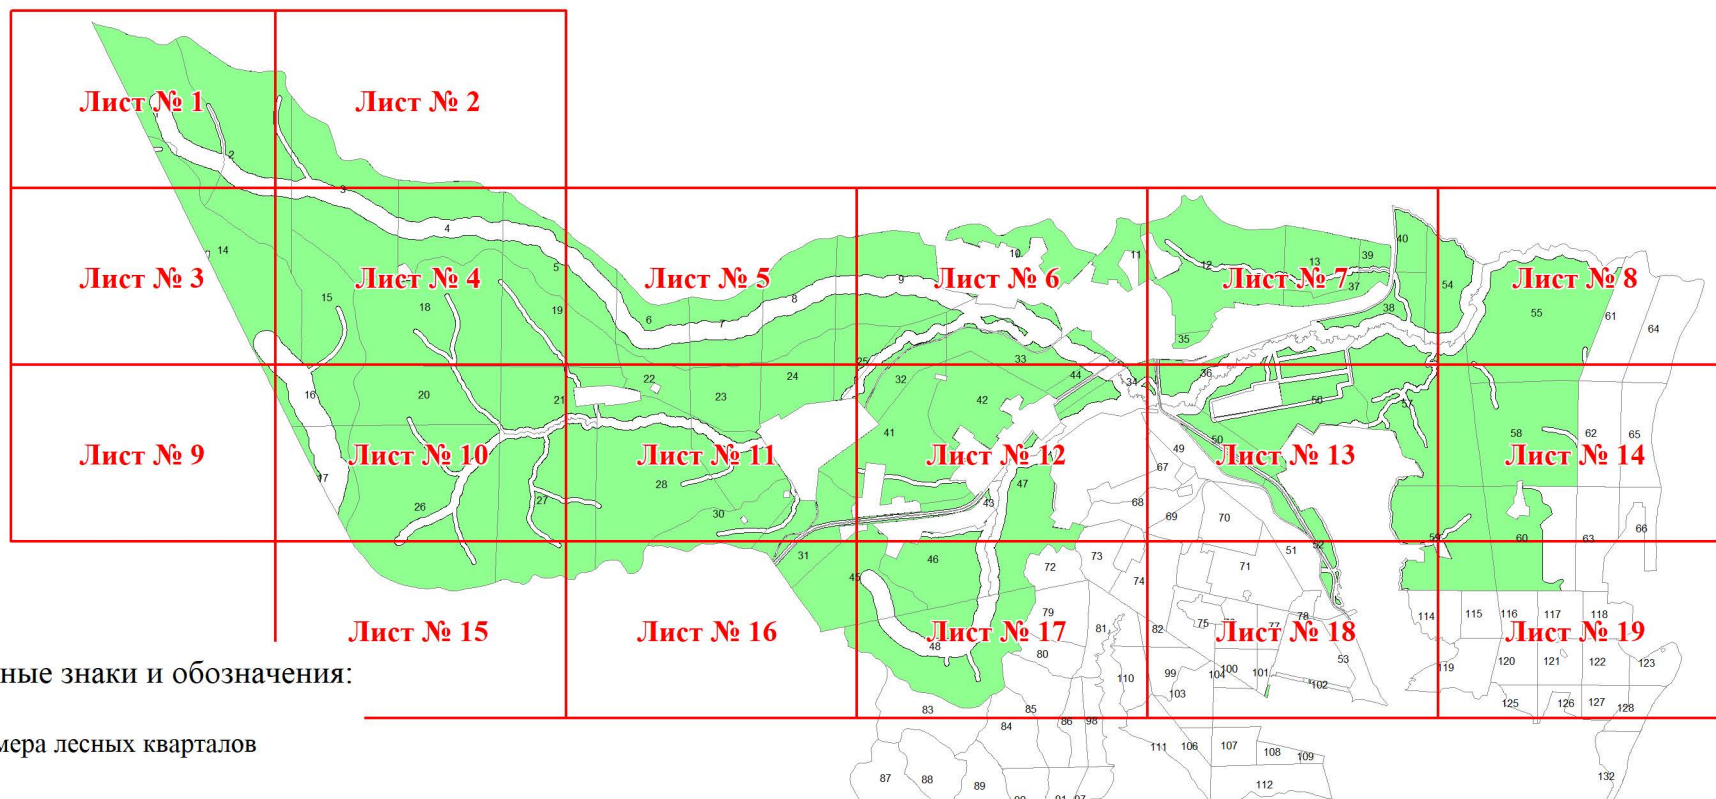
Лист № 1
Лист № 2
Лист № 3
Лист № 4
Лист № 5
Лист № 6
Лист № 7
Лист № 8
Лист № 9
Лист № 10
Лист № 11
Лист № 12
Лист № 13
Лист № 14
Лист № 15
Лист № 16
Лист № 17
Лист № 18
Лист № 19

2 3 4 5 6 7 8 9 10 11 12 13 14 15 16 17 18 19 20 21 22 23 24 25 26 27 28 30 31 32 33 34 35 36 37 38 39 40 41 42 44 45 46 47 48 49 50 51 52 53 54 55 56 57 58 59 60 61 62 63 64 65 66 67 68 69 70 71 72 73 74 75 77 78 79 80 81 82 83 84 85 86 87 88 89 98 99 100 101 102 103 104 106 107 108 109 110 111 112 114 115 116 117 118 119 120 121 122 123 125 126 127 128 132

ные знаки и обозначения:

мера лесных кварталов